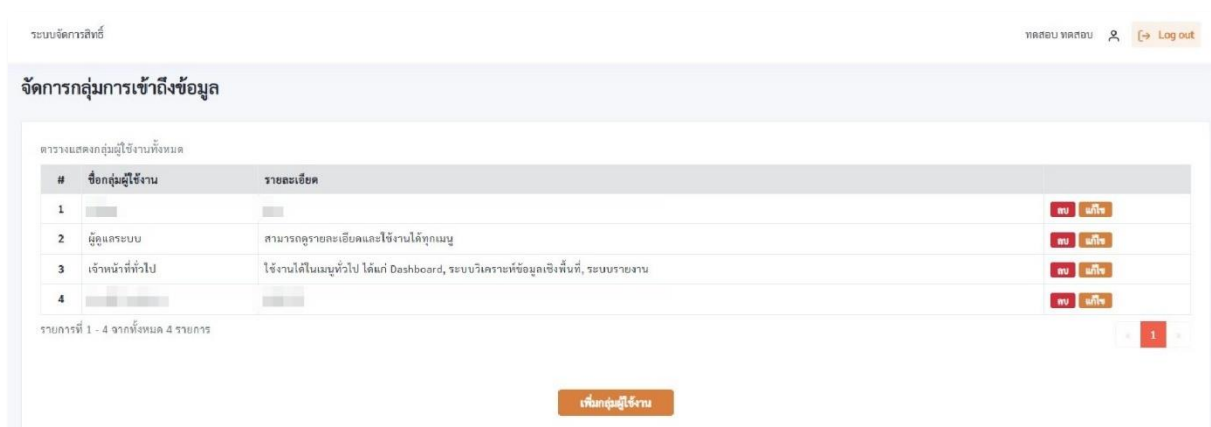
ระบบจัดการสิทธิ์

ทดสอบ ทดสอบ Log out

จัดการกลุ่มการเข้าถึงข้อมูล

ตารางแสดงกลุ่มผู้ใช้งานทั้งหมด

| # | ชื่อกลุ่มผู้ใช้งาน | รายละเอียด | |
|---|---|---|---|
| 1 | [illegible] | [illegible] | ลบ แก้ไข |
| 2 | ผู้ดูแลระบบ | สามารถดูรายละเอียดและใช้งานได้ทุกเมนู | ลบ แก้ไข |
| 3 | เจ้าหน้าที่ทั่วไป | ใช้งานได้ในเมนูทั่วไป ได้แก่ Dashboard, ระบบวิเคราะห์ข้อมูลเชิงพื้นที่, ระบบรายงาน | ลบ แก้ไข |
| 4 | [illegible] | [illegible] | ลบ แก้ไข |

รายการที่ 1 - 4 จากทั้งหมด 4 รายการ

1

เพิ่มกลุ่มผู้ใช้งาน